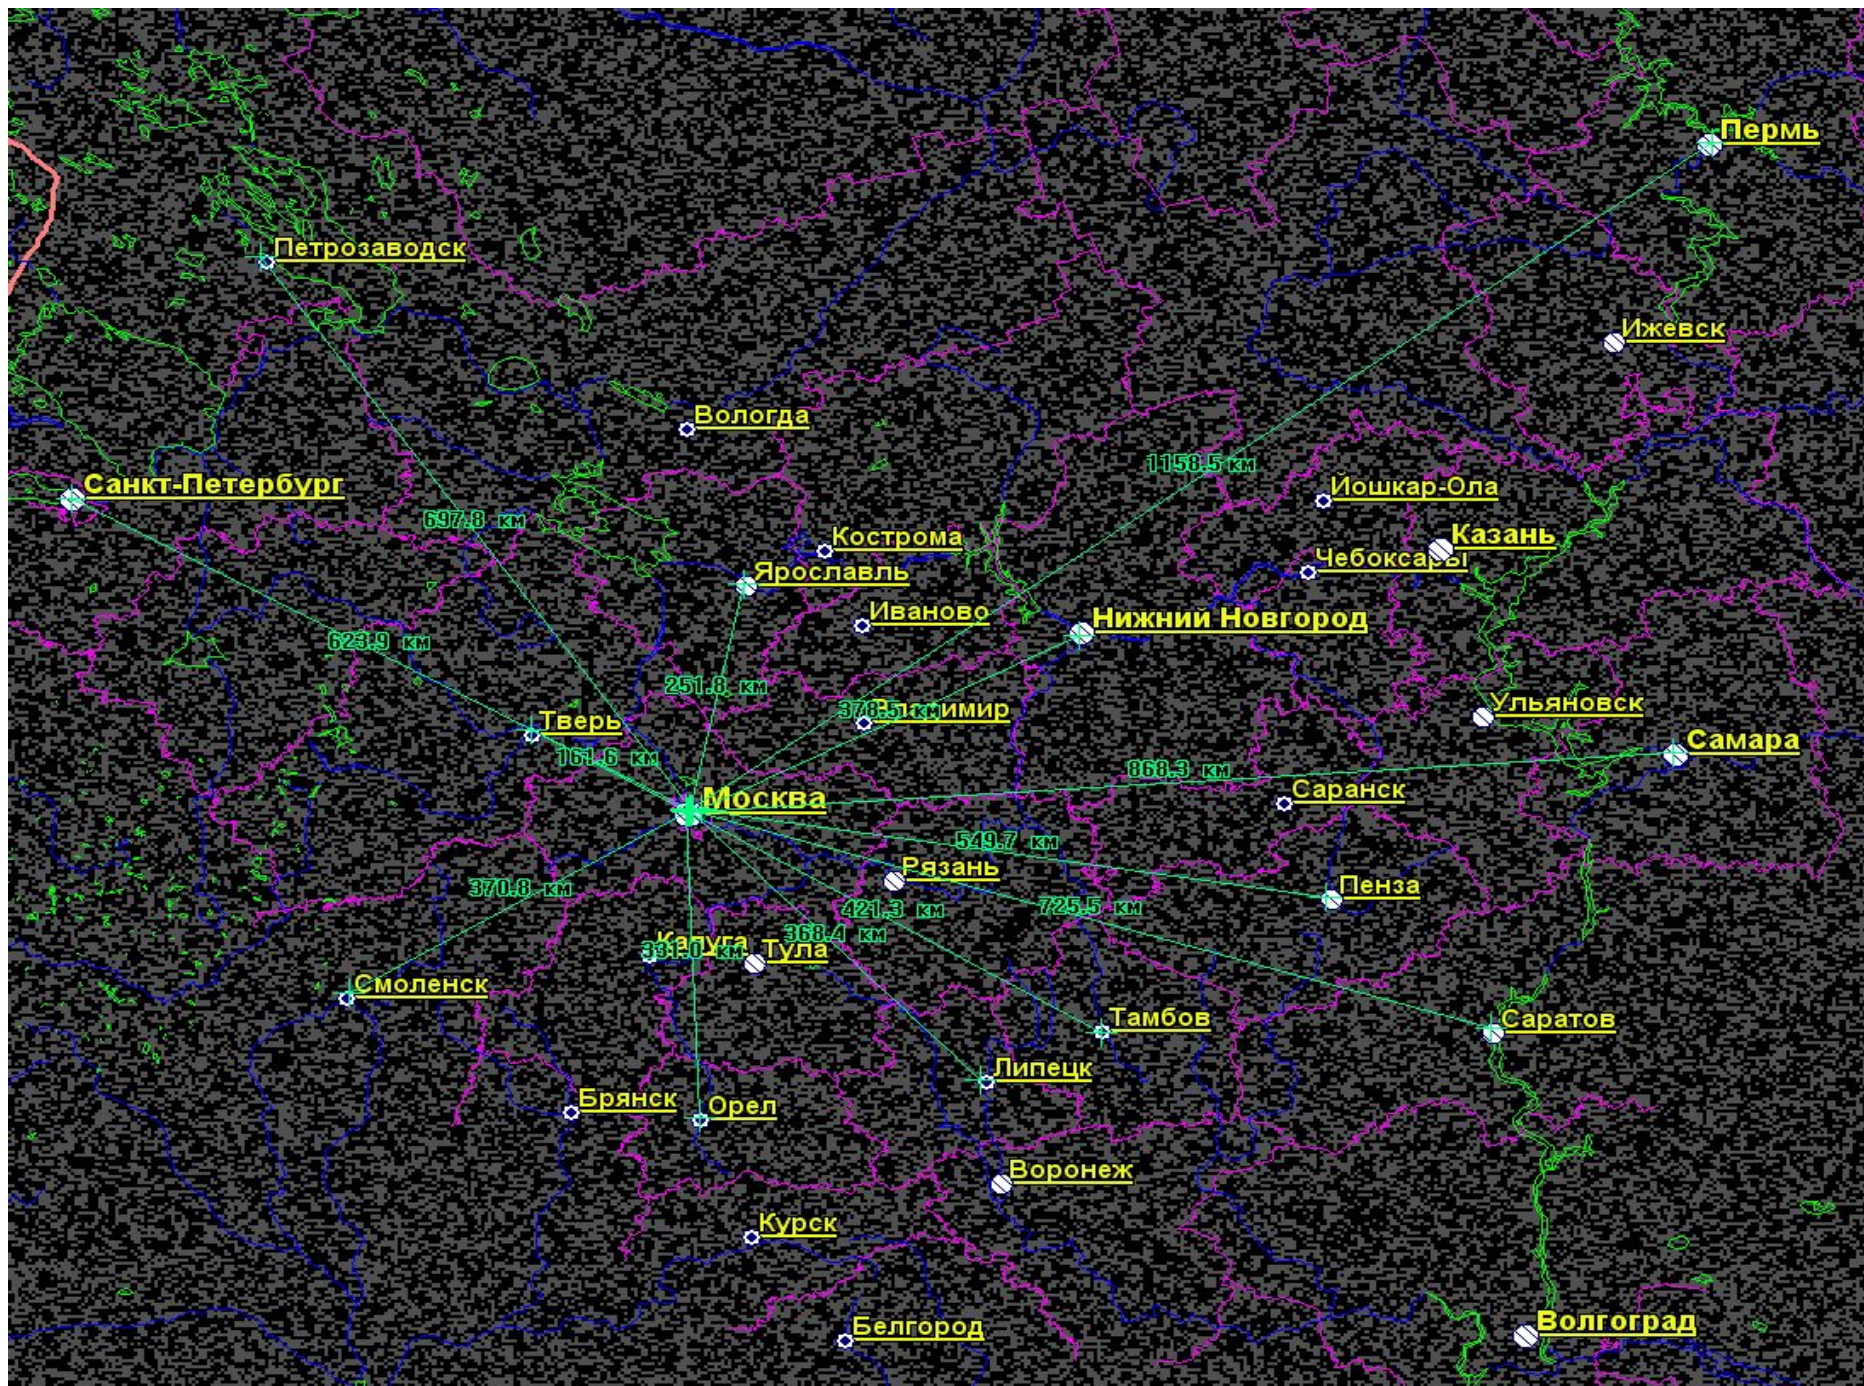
Пермь
Петрозаводск
Ижевск
Вологда
1158.5 км
Иошкар-Ола
Санкт-Петербург
697.8 км
Кострома
Казань
Чебоксары
Ярославль
Иваново
Нижний Новгород
623.9 км
251.8 км
Ульяновск
378.5 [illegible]
Владимир
Тверь
Самара
161.6 км
868.3 км
Саранск
Москва
549.7 км
Рязань
Пенза
370.8 км
421.3 км
725.5 км
Калуга
368.4 км
391.0 км
Тула
Смоленск
Тамбов
Саратов
Липецк
Брянск
Орел
Воронеж
Курск
Белгород
Волгоград